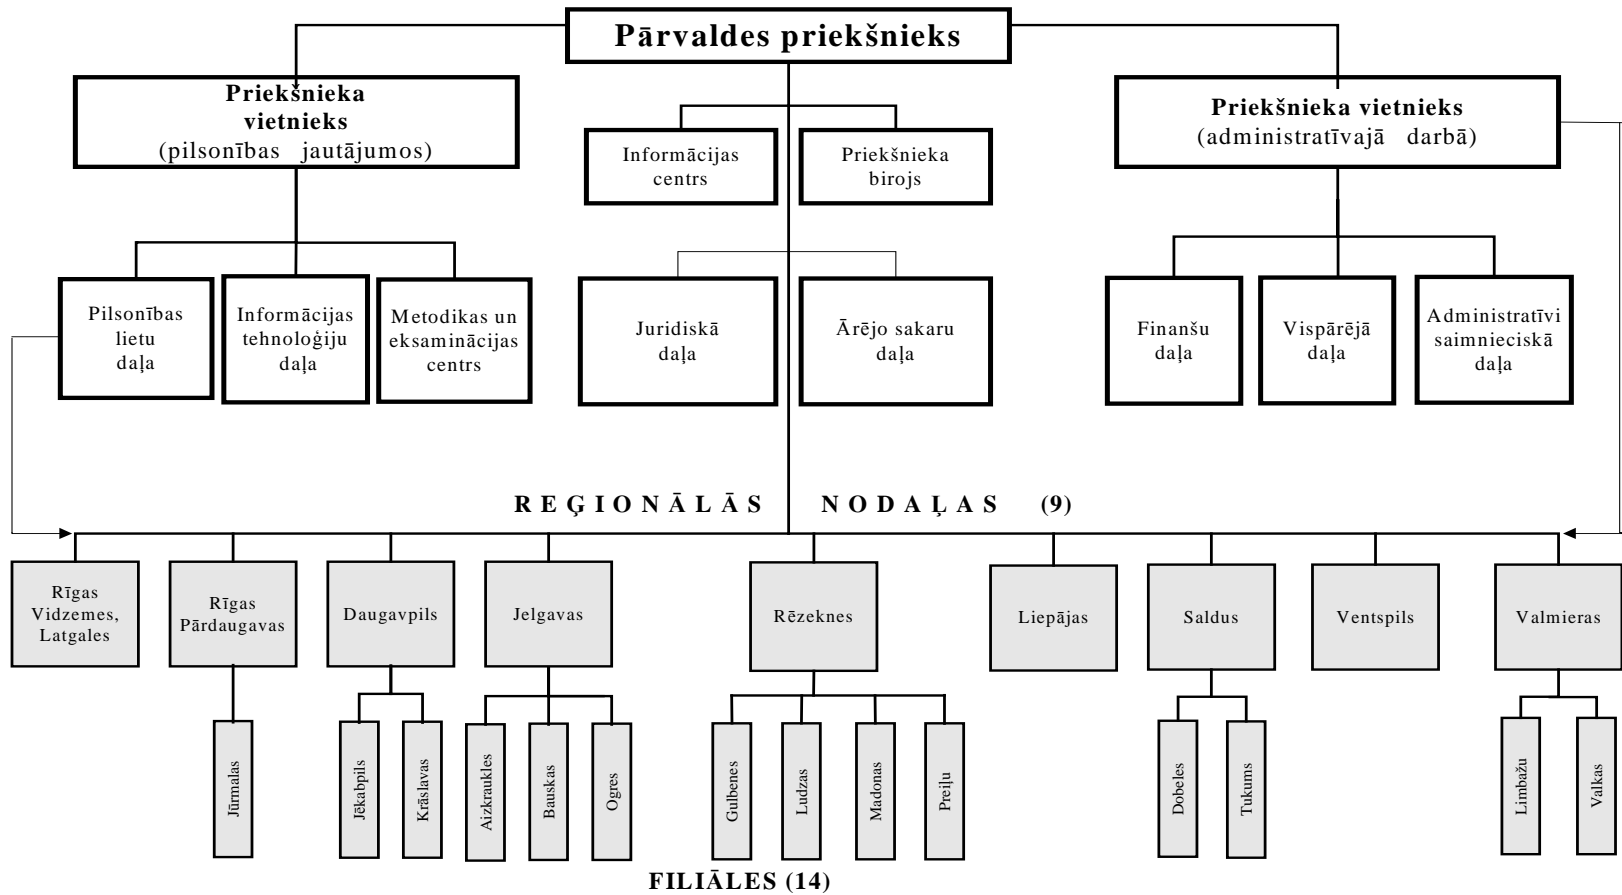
Pārvaldes priekšnieks

Priekšnieka vietnieks (pilsonības jautājumos)

Informācijas centrs

Priekšnieka birojs

Priekšnieka vietnieks (administratīvajā darbā)

Pilsonības lietu daļa

Informācijas tehnoloģiju daļa

Metodikas un eksaminācijas centrs

Juridiskā daļa

Ārējo sakaru daļa

Finanšu daļa

Vispārējā daļa

Administratīvi saimnieciskā daļa

REĢIONĀLĀS NODAĻAS (9)

Rīgas Vidzemes, Latgales

Rīgas Pārdaugavas

Daugavpils

Jelgavas

Rēzeknes

Liepājas

Saldus

Ventspils

Valmieras

Jūrmalas

Jēkabpils

Krāslavas

Aizkraukles

Bauskas

Ogres

Gulbenes

Ludzas

Madonas

Preiļu

Dobeles

Tukums

Limbažu

Valkas

FILIĀLES (14)